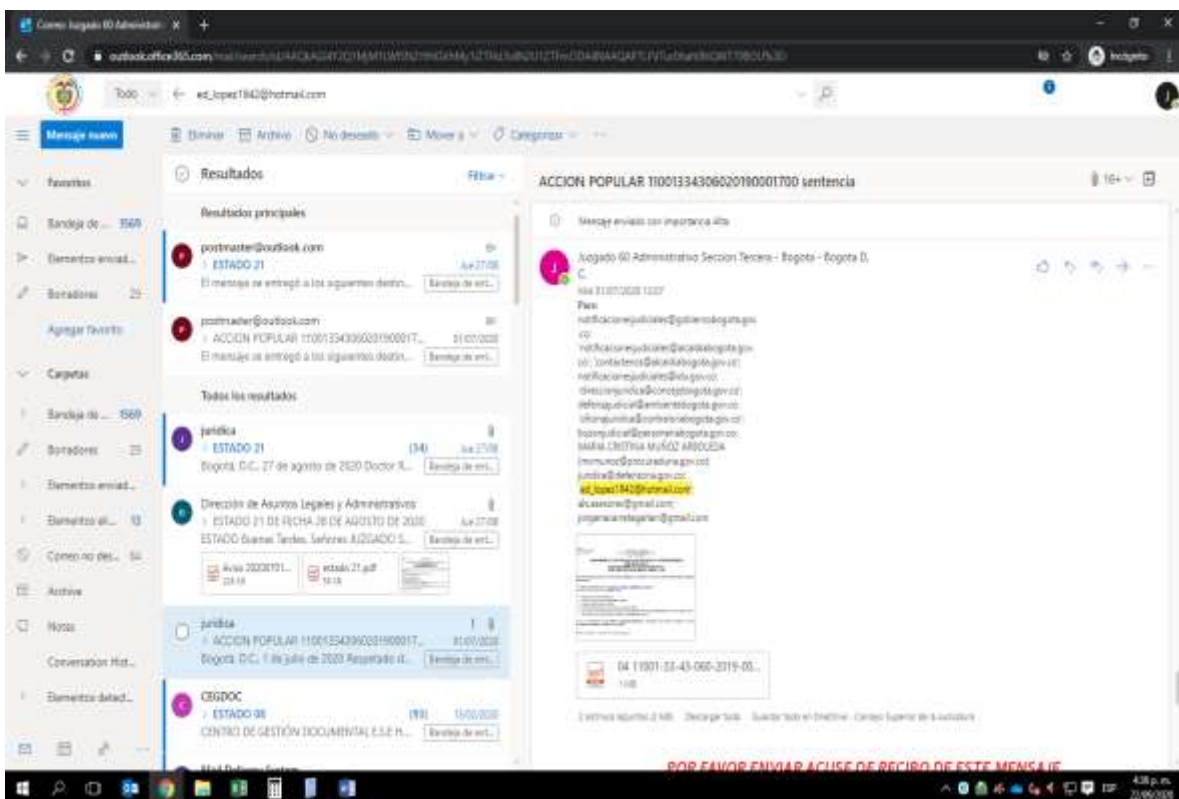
Correo Juzgado 60 Administrativo ×

outlook.office365.com

Incógnito

Todo ← ed_lopez1942@hotmail.com

Mensaje nuevo

Eliminar Archivo No deseado Mover a Categorizar

Favoritos

Bandeja de... 1569

Elementos enviad...

Borradores 25

Agregar favorito

Carpetas

Bandeja de... 1569

Borradores 25

Elementos enviad...

Elementos el... 10

Correo no des... 54

Archivo

Notas

Conversation Hist...

Elementos detect...

Resultados

Filtrar

Resultados principales

postmaster@outlook.com
ESTADO 21
El mensaje se entregó a los siguientes destin...
Bandeja de ent...

postmaster@outlook.com
ACCION POPULAR 110013343060201900017...
El mensaje se entregó a los siguientes destin...
Bandeja de ent...

Todos los resultados

juridica
ESTADO 21 (34)
Bogotá D.C., 27 de agosto de 2020 Doctor R...
Bandeja de ent...

Dirección de Asuntos Legales y Administrativos
ESTADO 21 DE FECHA 28 DE AGOSTO DE 2020
ESTADO Buenas Tardes, Señores JUZGADO S...
Bandeja de ent...

juridica
ACCION POPULAR 11001334306020190001 7...
Bogotá D.C., 1 de julio de 2020 Respetado d...
Bandeja de ent...

CEGDOC
ESTADO 08 (93)
CENTRO DE GESTIÓN DOCUMENTAL E.S.E H...
Bandeja de ent...

ACCION POPULAR 11001334306020190001700 sentencia

Mensaje enviado con importancia Alta.

Juzgado 60 Administrativo Seccion Tercera - Bogota - Bogota D.C.

Para:
notificacionesjudiciales@gobiernobogota.gov.co
notificacionesjudiciales@alcaldiabogota.gov.co
contactenos@alcaldiabogota.gov.co
notificacionesjudiciales@idu.gov.co
ed_lopez1942@hotmail.com

04 11001-33-43-060-2019-00...

POR FAVOR ENVIAR ACUSE DE RECIBO DE ESTE MENSAJE